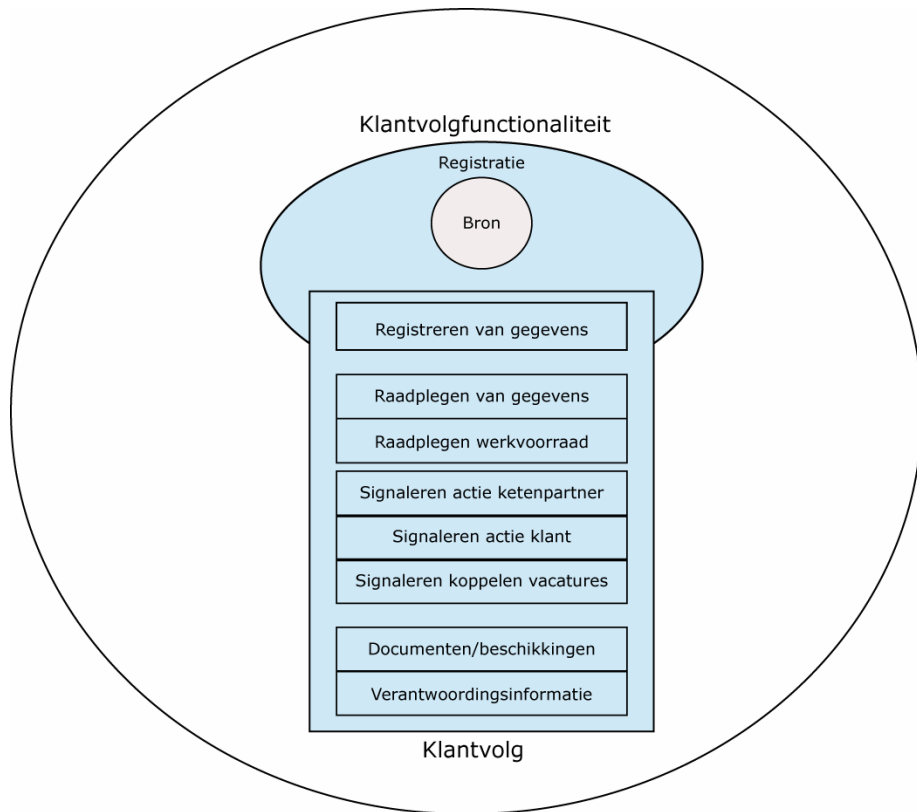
Klantvolgfunctionaliteit

Registratie

Bron

Registreren van gegevens

Raadplegen van gegevens

Raadplegen werkvoorraad

Signaleren actie ketenpartner

Signaleren actie klant

Signaleren koppelen vacatures

Documenten/beschikkingen

Verantwoordingsinformatie

Klantvolg